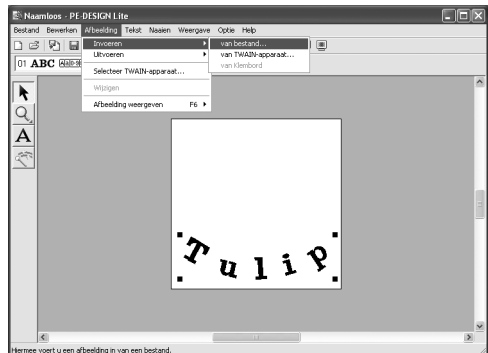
Naamloos - PE-DESIGN Lite

Bestand Bewerken Afbeelding Tekst Naaien Weergave Optie Help

Invoeren
Uitvoeren
Selecteer TWAIN-apparaat...
Wijzigen
Afbeelding weergeven F6

van bestand...
van TWAIN-apparaat...
van Klembord

01 ABC

Tulip

Hiermee voert u een afbeelding in van een bestand.